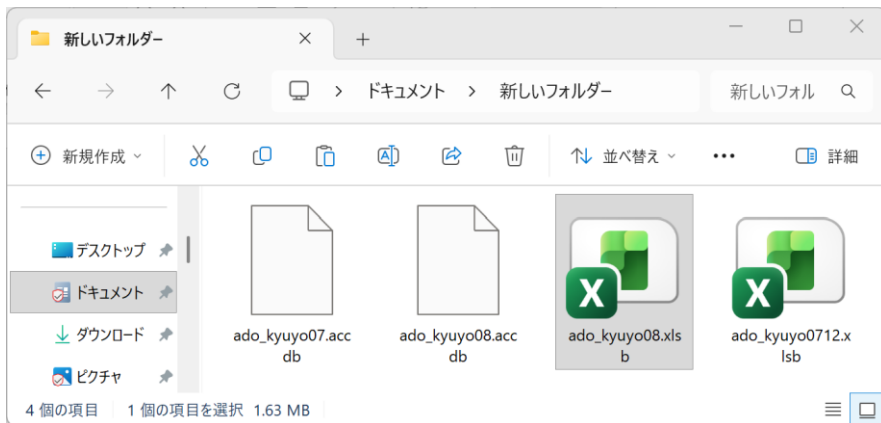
新しいフォルダー

+

ドキュメント > 新しいフォルダー

新しいフォル

新規作成

並べ替え

•••

詳細

デスクトップ

ドキュメント

ダウンロード

ピクチャ

ado_kyuyo07.accdb

ado_kyuyo08.accdb

ado_kyuyo08.xlsb

ado_kyuyo0712.xlsb

4 個の項目 1 個の項目を選択 1.63 MB